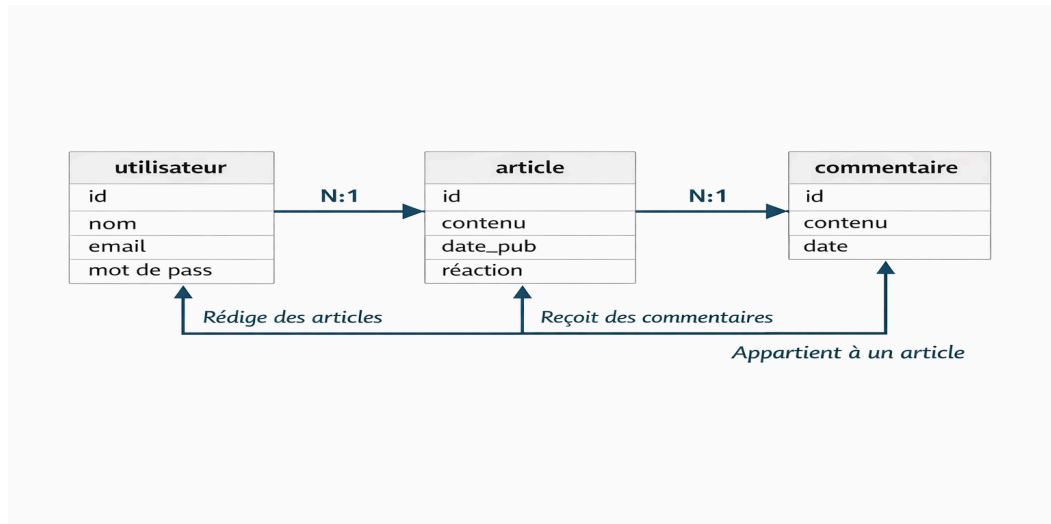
| utilisateur |
|---|
| id |
| nom |
| email |
| mot de pass |

N:1

| article |
|---|
| id |
| contenu |
| date_pub |
| réaction |

N:1

| commentaire |
|---|
| id |
| contenu |
| date |

Rédige des articles

Reçoit des commentaires

Appartient à un article